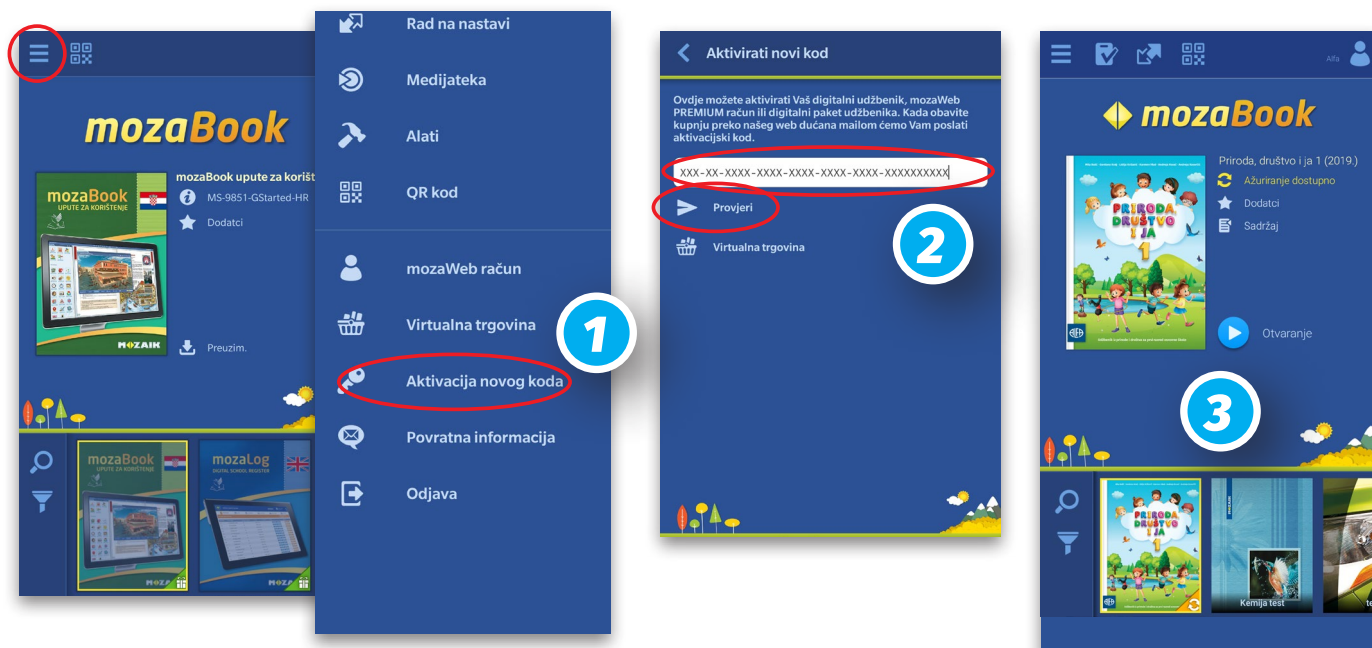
mozaBook

mozaBook upute za korišt

MS-9851-GStarted-HR

Dodatci

mozaBook
UPUTE ZA KORIŠTENJE

MOZAIK

Preuzim.

mozaBook
UPUTE ZA KORIŠTENJE

mozaLog
DIGITAL SCHOOL REGISTER

MOZAIK

Rad na nastavi

Medijateka

Alati

QR kod

mozaWeb račun

Virtualna trgovina

Aktivacija novog koda

Povratna informacija

Odjava

1

Aktivirati novi kod

Ovdje možete aktivirati Vaš digitalni udžbenik, mozaWeb PREMIUM račun ili digitalni paket udžbenika. Kada obavite kupnju preko našeg web dućana mailom ćemo Vam poslati aktivacijski kod.

XXX-XX-XXXX-XXXX-XXXX-XXXX-XXXX-XXXXXXXXXX

Provjeri

Virtualna trgovina

2

Alfa

mozaBook

Priroda, društvo i ja 1 (2019.)

Ažuriranje dostupno

Dodatci

Sadržaj

PRIRODA DRUŠTVO I JA 1

Otvaranje

3

PRIRODA DRUŠTVO I JA 1

Kemija test